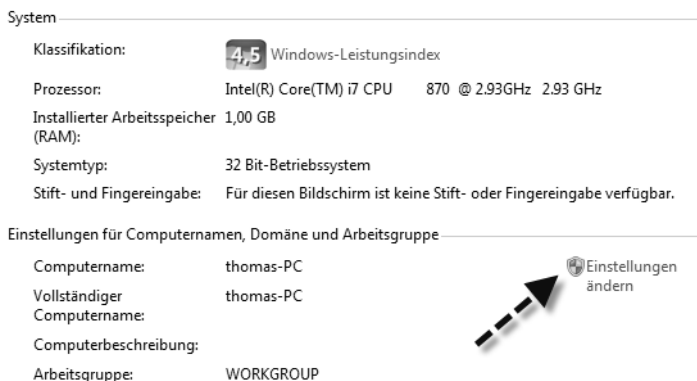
System

| | |
|---|---|
| Klassifikation: | 4,5 Windows-Leistungsindex |
| Prozessor: | Intel(R) Core(TM) i7 CPU 870 @ 2.93GHz 2.93 GHz |
| Installierter Arbeitsspeicher (RAM): | 1,00 GB |
| Systemtyp: | 32 Bit-Betriebssystem |
| Stift- und Fingereingabe: | Für diesen Bildschirm ist keine Stift- oder Fingereingabe verfügbar. |

Einstellungen für Computernamen, Domäne und Arbeitsgruppe

| | |
|---|---|
| Computername: | thomas-PC |
| Vollständiger Computername: | thomas-PC |
| Computerbeschreibung: | |
| Arbeitsgruppe: | WORKGROUP |

Einstellungen ändern